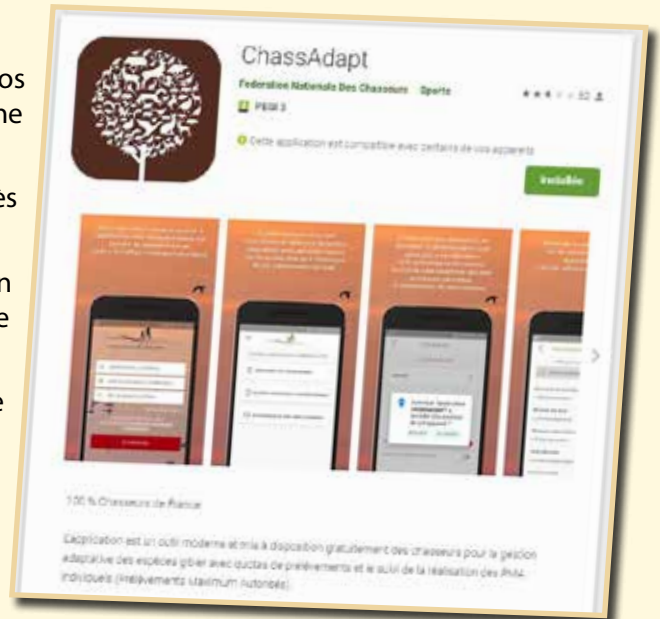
os
ne

es

n
e

e

ChassAdapt

Federation Nationale Des Chasseurs Sports

PEGI 3

Cette application est compatible avec certains de vos appareils

Installée

100 % Chasseurs de France

L'application est un outil moderne et mis à disposition gratuitement des chasseurs pour la gestion adaptative des espèces gibier avec quotas de prélèvements et le suivi de la réalisation des PMA individuels (Prélèvements Maximum Autorisés).